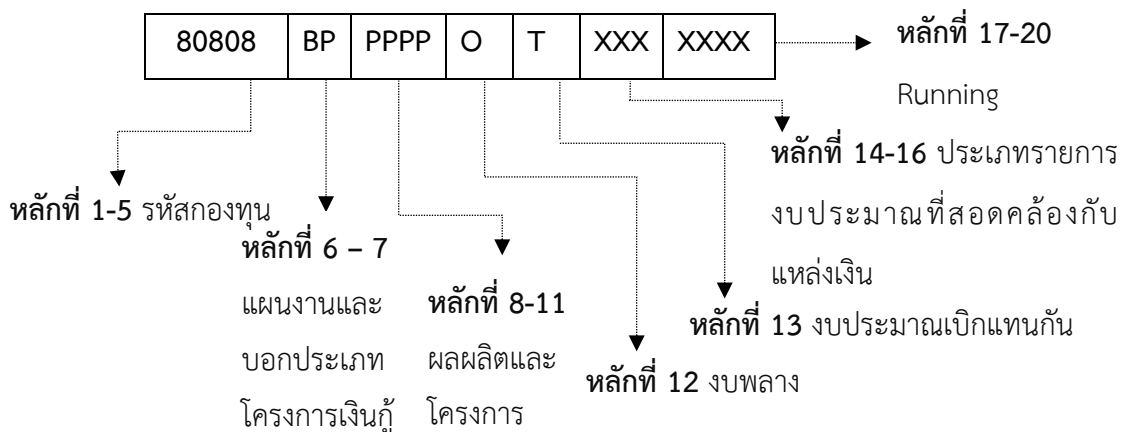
| 80808 | BP | PPPP | O | T | XXX | XXXX |
|---|---|---|---|---|---|---|

**หลักที่ 17-20** Running

**หลักที่ 14-16** ประเภทรายการงบประมาณที่สอดคล้องกับแหล่งเงิน

**หลักที่ 1-5** รหัสกองทุน

**หลักที่ 6 – 7** แผนงานและบอกประเภทโครงการเงินกู้

**หลักที่ 8-11** ผลผลิตและโครงการ

**หลักที่ 13** งบประมาณเบิกแทนกัน

**หลักที่ 12** งบพลาง